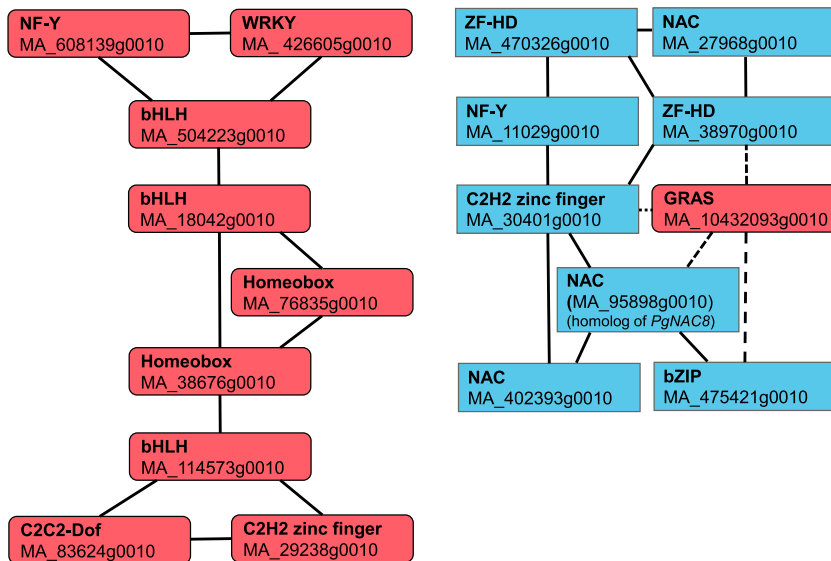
NF-Y
MA_608139g0010

WRKY
MA_ 426605g0010

bHLH
MA_504223g0010

bHLH
MA_18042g0010

Homeobox
MA_76835g0010

Homeobox
MA_38676g0010

bHLH
MA_114573g0010

C2C2-Dof
MA_83624g0010

C2H2 zinc finger
MA_29238g0010

ZF-HD
MA_470326g0010

NAC
MA_27968g0010

NF-Y
MA_11029g0010

ZF-HD
MA_38970g0010

C2H2 zinc finger
MA_30401g0010

GRAS
MA_10432093g0010

NAC
(MA_95898g0010)
(homolog of *PgNAC8*)

NAC
MA_402393g0010

bZIP
MA_475421g0010